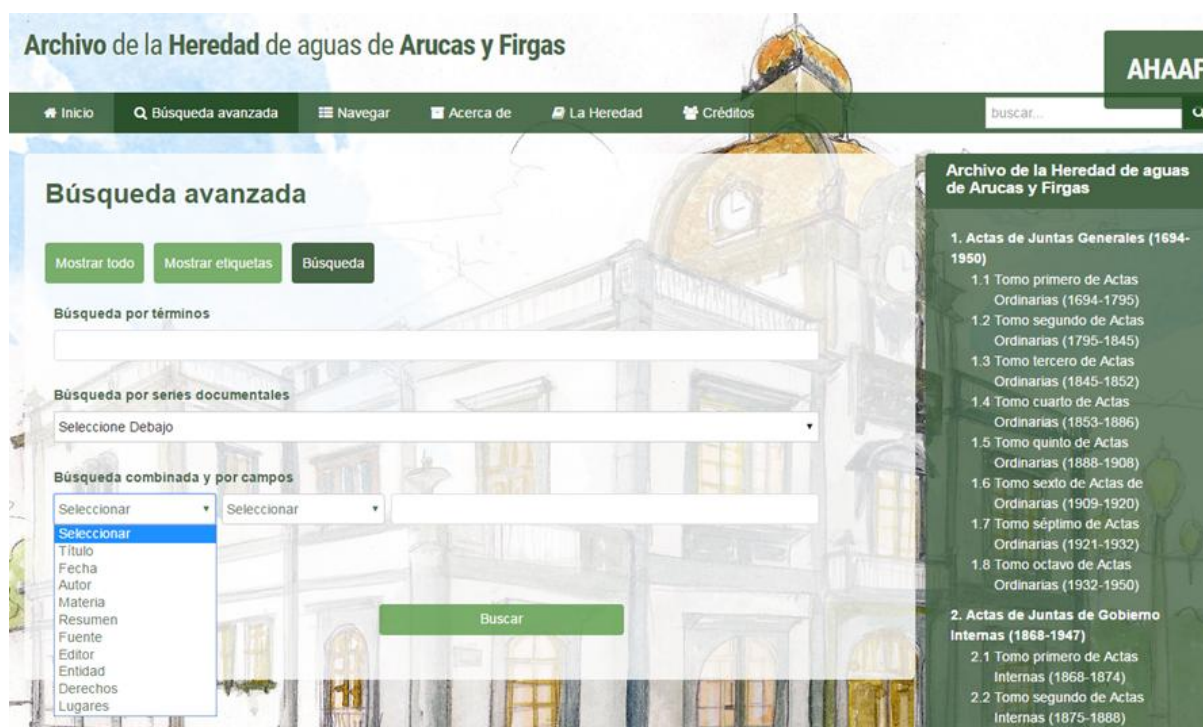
Archivo de la Heredad de aguas de Arucas y Firgas

AHAAF

Inicio | Búsqueda avanzada | Navegar | Acerca de | La Heredad | Créditos

buscar...

Búsqueda avanzada

Mostrar todo | Mostrar etiquetas | Búsqueda

Búsqueda por términos

Búsqueda por series documentales

Seleccione Debajo

Búsqueda combinada y por campos

Seleccionar | Seleccionar

Seleccionar
Título
Fecha
Autor
Materia
Resumen
Fuente
Editor
Entidad
Derechos
Lugares

Buscar

Archivo de la Heredad de aguas de Arucas y Firgas

1. Actas de Juntas Generales (1694-1950)
1.1 Tomo primero de Actas Ordinarias (1694-1795)
1.2 Tomo segundo de Actas Ordinarias (1795-1845)
1.3 Tomo tercero de Actas Ordinarias (1845-1852)
1.4 Tomo cuarto de Actas Ordinarias (1853-1886)
1.5 Tomo quinto de Actas Ordinarias (1888-1908)
1.6 Tomo sexto de Actas de Ordinarias (1909-1920)
1.7 Tomo séptimo de Actas Ordinarias (1921-1932)
1.8 Tomo octavo de Actas Ordinarias (1932-1950)

2. Actas de Juntas de Gobierno Internas (1868-1947)
2.1 Tomo primero de Actas Internas (1868-1874)
2.2 Tomo segundo de Actas Internas (1875-1888)